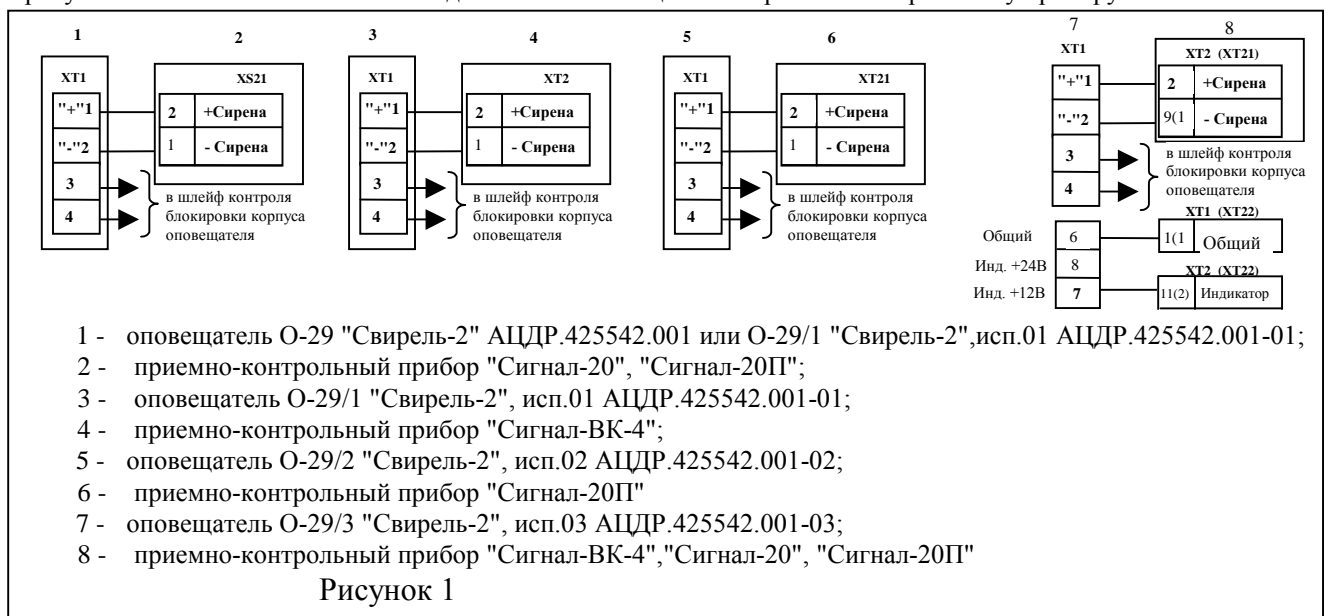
1 2 3 4 5 6 7 8

XT1 XS21
"+"1 2 +Сирена
"-"2 1 - Сирена
3
4
в шлейф контроля блокировки корпуса оповещателя

XT1 XT2
"+"1 2 +Сирена
"-"2 1 - Сирена
3
4
в шлейф контроля блокировки корпуса оповещателя

XT1 XT21
"+"1 2 +Сирена
"-"2 1 - Сирена
3
4
в шлейф контроля блокировки корпуса оповещателя

XT1 XT2 (XT21)
"+"1 2 +Сирена
"-"2 9(1 - Сирена
3
4
в шлейф контроля блокировки корпуса оповещателя
XT1 (XT22)
Общий 6 1(1 Общий
Инд. +24В 8
XT2 (XT22)
Инд. +12В 7 11(2) Индикатор

1 - оповещатель О-29 "Свирель-2" АЦДР.425542.001 или О-29/1 "Свирель-2",исп.01 АЦДР.425542.001-01;
2 - приемно-контрольный прибор "Сигнал-20", "Сигнал-20П";
3 - оповещатель О-29/1 "Свирель-2", исп.01 АЦДР.425542.001-01;
4 - приемно-контрольный прибор "Сигнал-ВК-4";
5 - оповещатель О-29/2 "Свирель-2", исп.02 АЦДР.425542.001-02;
6 - приемно-контрольный прибор "Сигнал-20П"
7 - оповещатель О-29/3 "Свирель-2", исп.03 АЦДР.425542.001-03;
8 - приемно-контрольный прибор "Сигнал-ВК-4","Сигнал-20", "Сигнал-20П"

Рисунок 1